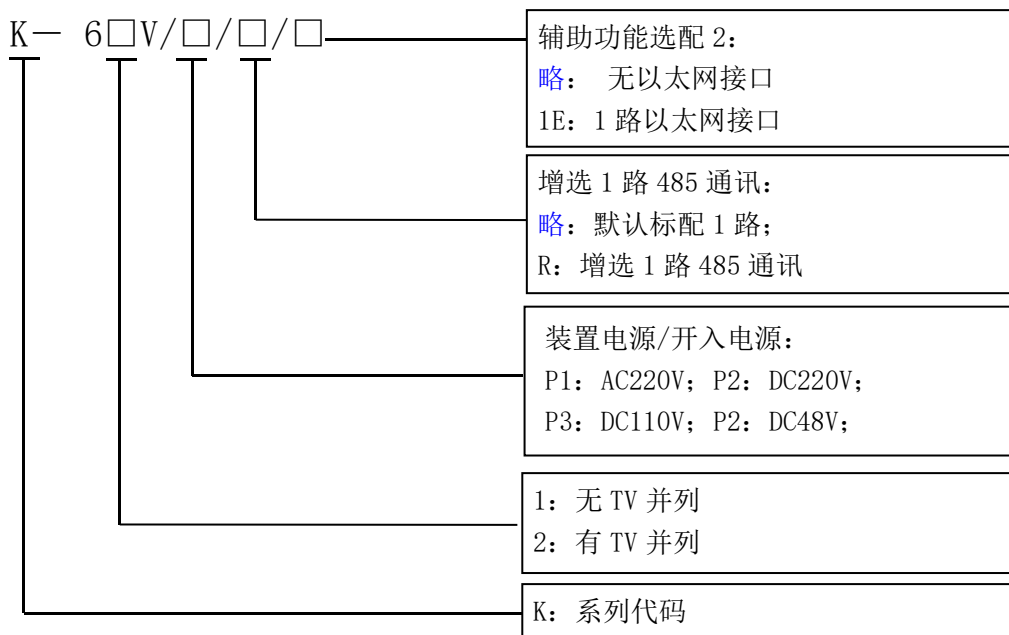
K— 6□V/□/□/□

辅助功能选配 2：
略： 无以太网接口
1E：1 路以太网接口

增选 1 路 485 通讯：
略：默认标配 1 路；
R：增选 1 路 485 通讯

装置电源/开入电源：
P1：AC220V；P2：DC220V；
P3：DC110V；P2：DC48V；

1：无 TV 并列
2：有 TV 并列

K：系列代码